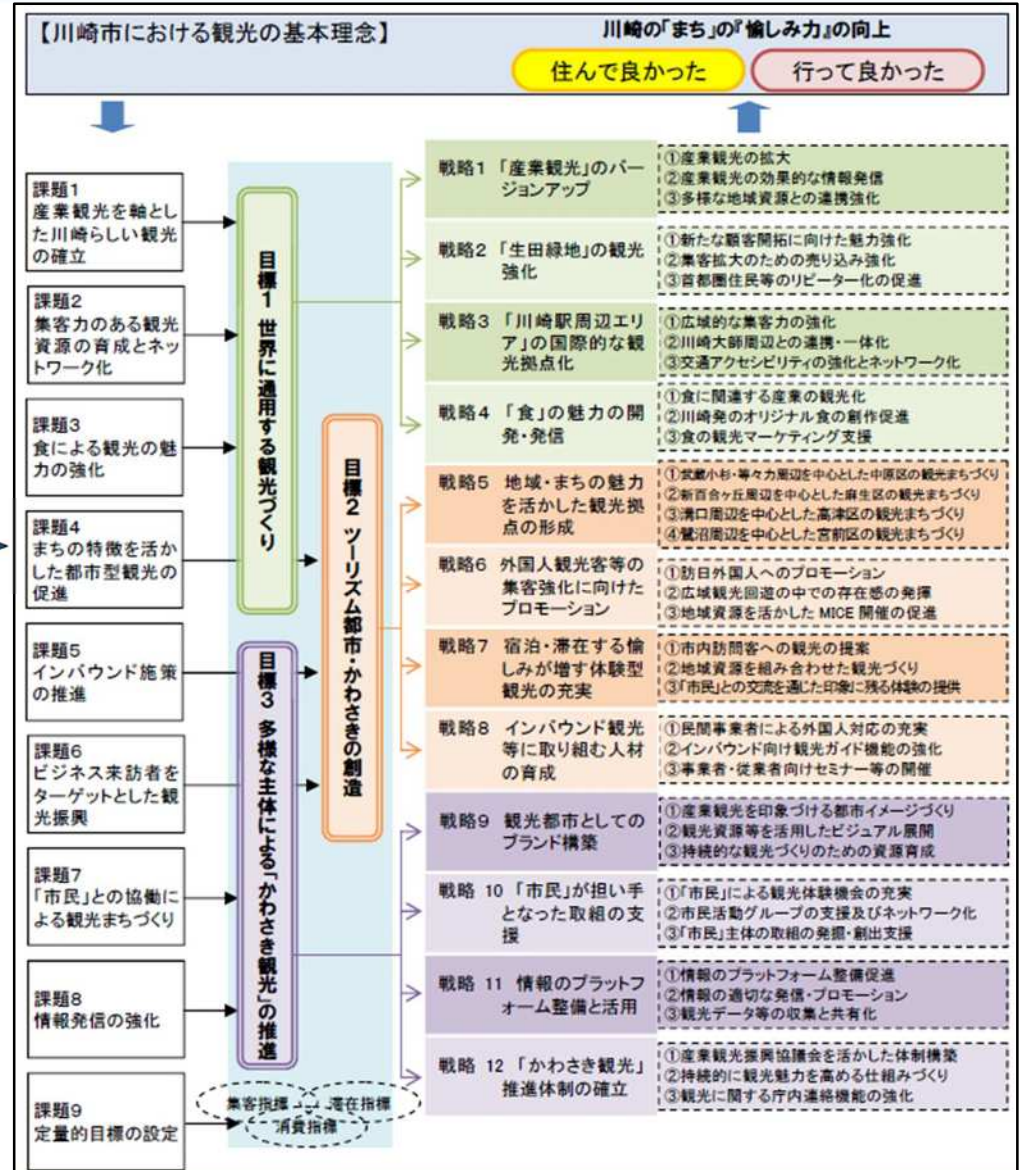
【川崎市における観光の基本理念】

川崎の「まち」の『愉しみ力』の向上

住んで良かった

行って良かった

課題1
産業観光を軸とした川崎らしい観光の確立

課題2
集客力のある観光資源の育成とネットワーク化

課題3
食による観光の魅力の強化

課題4
まちの特徴を活かした都市型観光の促進

課題5
インバウンド施策の推進

課題6
ビジネス来訪者をターゲットとした観光振興

課題7
「市民」との協働による観光まちづくり

課題8
情報発信の強化

課題9
定量的目標の設定

集客指標
滞在指標
消費指標

目標1 世界に通用する観光づくり

目標2 ツーリズム都市・かわさきの創造

目標3 多様な主体による「かわさき観光」の推進

戦略1 「産業観光」のバージョンアップ
①産業観光の拡大
②産業観光の効果的な情報発信
③多様な地域資源との連携強化

戦略2 「生田緑地」の観光強化
①新たな顧客開拓に向けた魅力強化
②集客拡大のための売り込み強化
③首都圏住民等のリピーター化の促進

戦略3 「川崎駅周辺エリア」の国際的な観光拠点化
①広域的な集客力の強化
②川崎大師周辺との連携・一体化
③交通アクセシビリティの強化とネットワーク化

戦略4 「食」の魅力の開発・発信
①食に関連する産業の観光化
②川崎発のオリジナル食の創作促進
③食の観光マーケティング支援

戦略5 地域・まちの魅力を活かした観光拠点の形成
①武蔵小杉・等々力周辺を中心とした中原区の観光まちづくり
②新百合ヶ丘周辺を中心とした麻生区の観光まちづくり
③溝口周辺を中心とした高津区の観光まちづくり
④鷺沼周辺を中心とした宮前区の観光まちづくり

戦略6 外国人観光客等の集客強化に向けたプロモーション
①訪日外国人へのプロモーション
②広域観光回遊の中での存在感の発揮
③地域資源を活かしたMICE開催の促進

戦略7 宿泊・滞在する愉しみが増す体験型観光の充実
①市内訪問客への観光の提案
②地域資源を組み合わせた観光づくり
③「市民」との交流を通じた印象に残る体験の提供

戦略8 インバウンド観光等に取り組む人材の育成
①民間事業者による外国人対応の充実
②インバウンド向け観光ガイド機能の強化
③事業者・従業者向けセミナー等の開催

戦略9 観光都市としてのブランド構築
①産業観光を印象づける都市イメージづくり
②観光資源等を活用したビジュアル展開
③持続的な観光づくりのための資源育成

戦略 10 「市民」が担い手となった取組の支援
①「市民」による観光体験機会の充実
②市民活動グループの支援及びネットワーク化
③「市民」主体の取組の発掘・創出支援

戦略 11 情報のプラットフォーム整備と活用
①情報のプラットフォーム整備促進
②情報の適切な発信・プロモーション
③観光データ等の収集と共有化

戦略 12 「かわさき観光」推進体制の確立
①産業観光振興協議会を活かした体制構築
②持続的に観光魅力を高める仕組みづくり
③観光に関する庁内連絡機能の強化